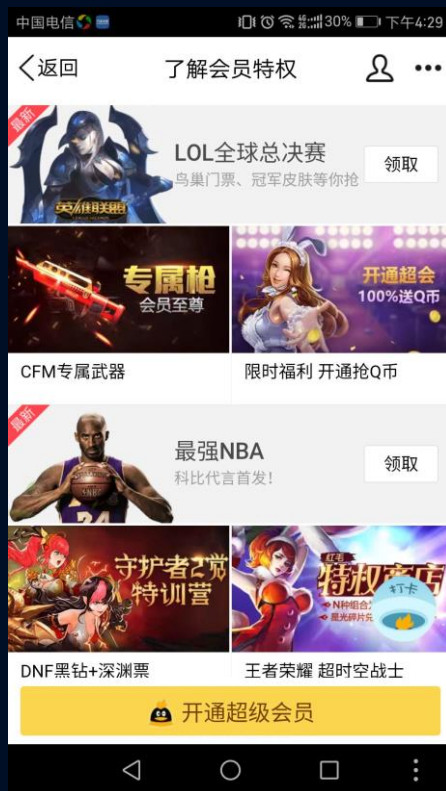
中国电信 30% 下午4:29

返回 了解会员特权

最新
英雄联盟
LOL全球总决赛
鸟巢门票、冠军皮肤等你抢
领取

专属枪
会员至尊
CFM专属武器

开通超会
100%送Q币
限时福利 开通抢Q币

最新
24
最强NBA
科比代言首发！
领取

守护者之觉
特训营
DNF黑钻+深渊票

红老
特权商店
N种组合
星光碎片兑
打卡
王者荣耀 超时空战士

开通超级会员